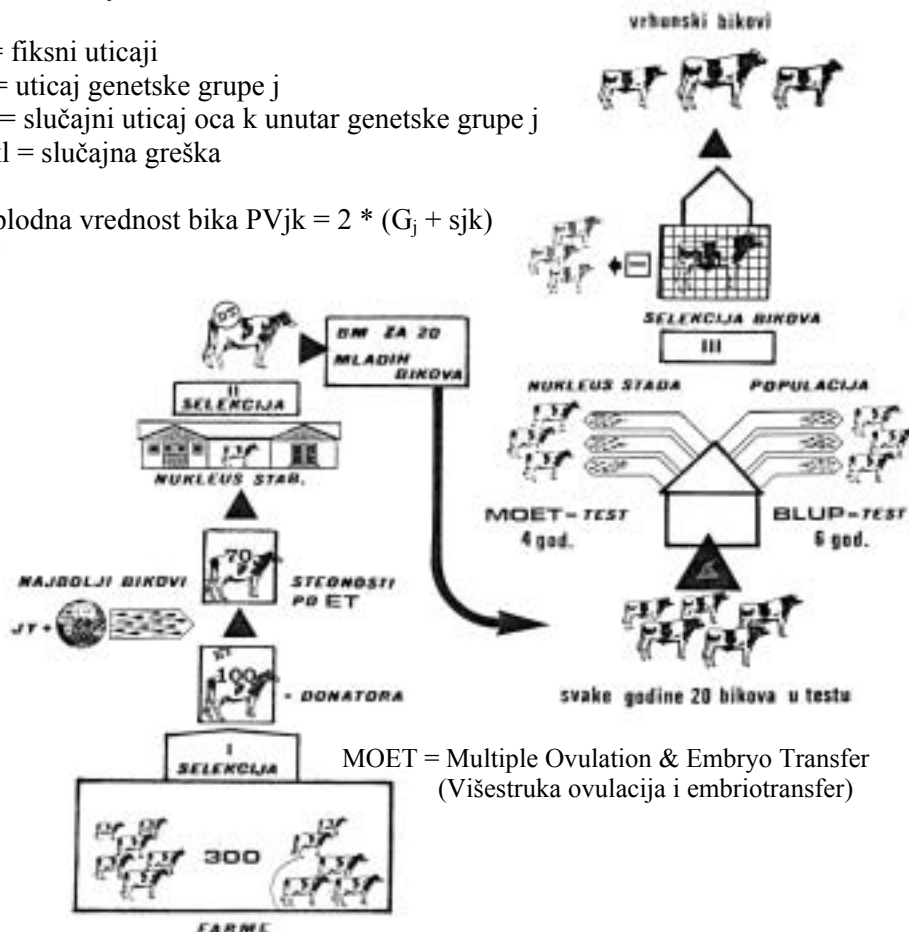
= fiksni uticaji
= uticaj genetske grupe j
= slučajni uticaj oca k unutar genetske grupe j
l = slučajna greška

plodna vrednost bika PVjk = 2 * ($G_j$ + sjk)

vrhunski bikovi

SELEKCIJA BIKOVA

III

NUKLEUS STADA

POPULACIJA

MOET-TEST
4 god.

BLUP-TEST
6 god.

svake godine 20 bikova u testu

BM ZA 20 MLADIH BIKOVA

II SELEKCIJA

NUKLEUS STAD.

NAJBOLJI BIKOVI

JT+

70

STEONOSTI PO ET

100

- DONATORA

I SELEKCIJA

300

FARME

MOET = Multiple Ovulation & Embryo Transfer
(Višestruka ovulacija i embriotransfer)